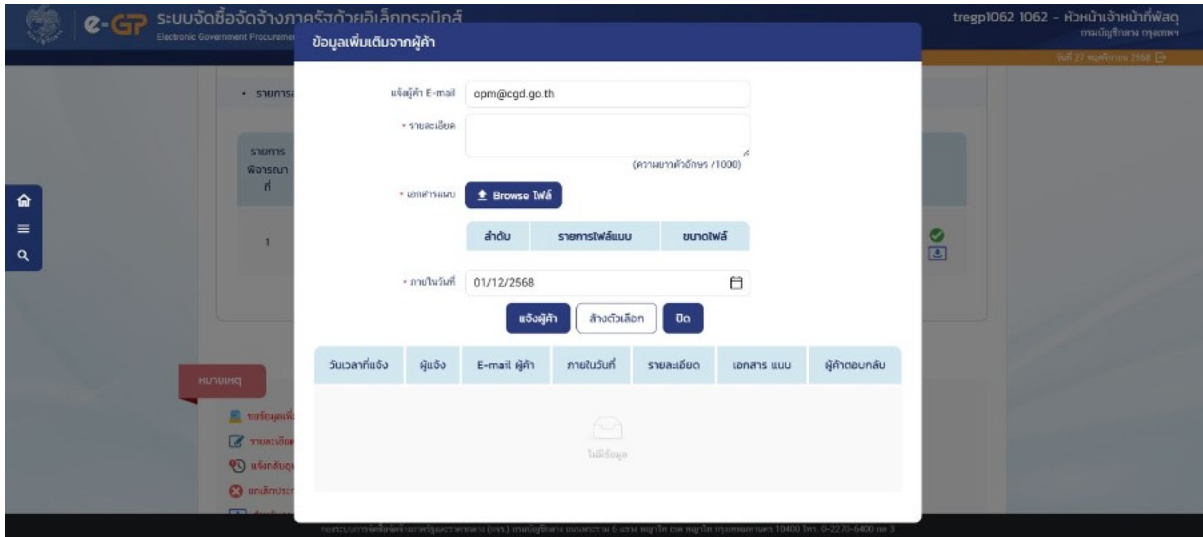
e-GP ระบบจัดซื้อจัดจ้างภาครัฐด้วยอิเล็กทรอนิกส์
Electronic Government Procurement

tregp1062 1062 - หัวหน้าเจ้าหน้าที่พัสดุ
กรมบัญชีกลาง กรุงเทพฯ

วันที่ 27 พฤศจิกายน 2568

• รายการ

รายการพิจารณาที่

1

หมายเหตุ

ขอข้อมูลเพิ่ม
รายละเอียด
แจ้งกลับ
ยกเลิกประกาศ

ข้อมูลเพิ่มเติมจากผู้ค้า

แจ้งผู้ค้า E-mail opm@cgd.go.th

• รายละเอียด

(ความยาวตัวอักษร /1000)

• เอกสารแนบ Browse ไฟล์

| ลำดับ | รายการไฟล์แนบ | ขนาดไฟล์ |
|---|---|---|

• ภายในวันที่ 01/12/2568

แจ้งผู้ค้า ล้างตัวเลือก ปิด

| วันเวลาที่แจ้ง | ผู้แจ้ง | E-mail ผู้ค้า | ภายในวันที่ | รายละเอียด | เอกสาร แนบ | ผู้ค้าตอบกลับ |
|---|---|---|---|---|---|---|

ไม่มีข้อมูล

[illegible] กรมบัญชีกลาง ถนนพระราม 6 แขวง พญาไท เขต พญาไท กรุงเทพมหานคร 10400 โทร. 0-2270-6400 กด 3